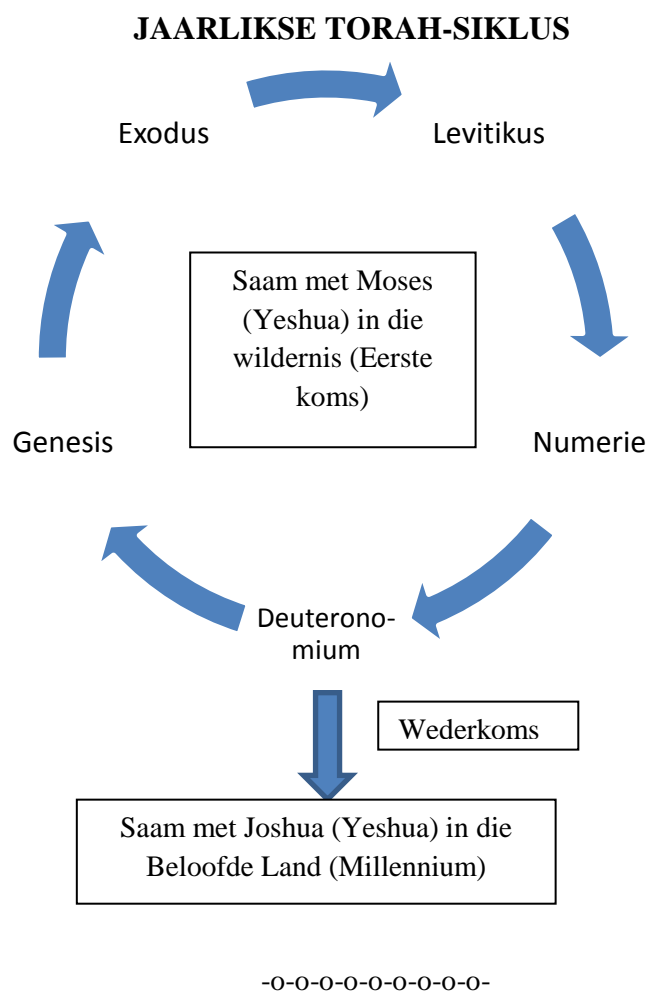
JAARLIKSE TORAH-SIKLUS

Exodus

Levitikus

Saam met Moses (Yeshua) in die wildernis (Eerste koms)

Genesis

Numerie

Deuteronomium

Wederkoms

Saam met Joshua (Yeshua) in die Beloofde Land (Millennium)

-o-o-o-o-o-o-o-o-o-o-